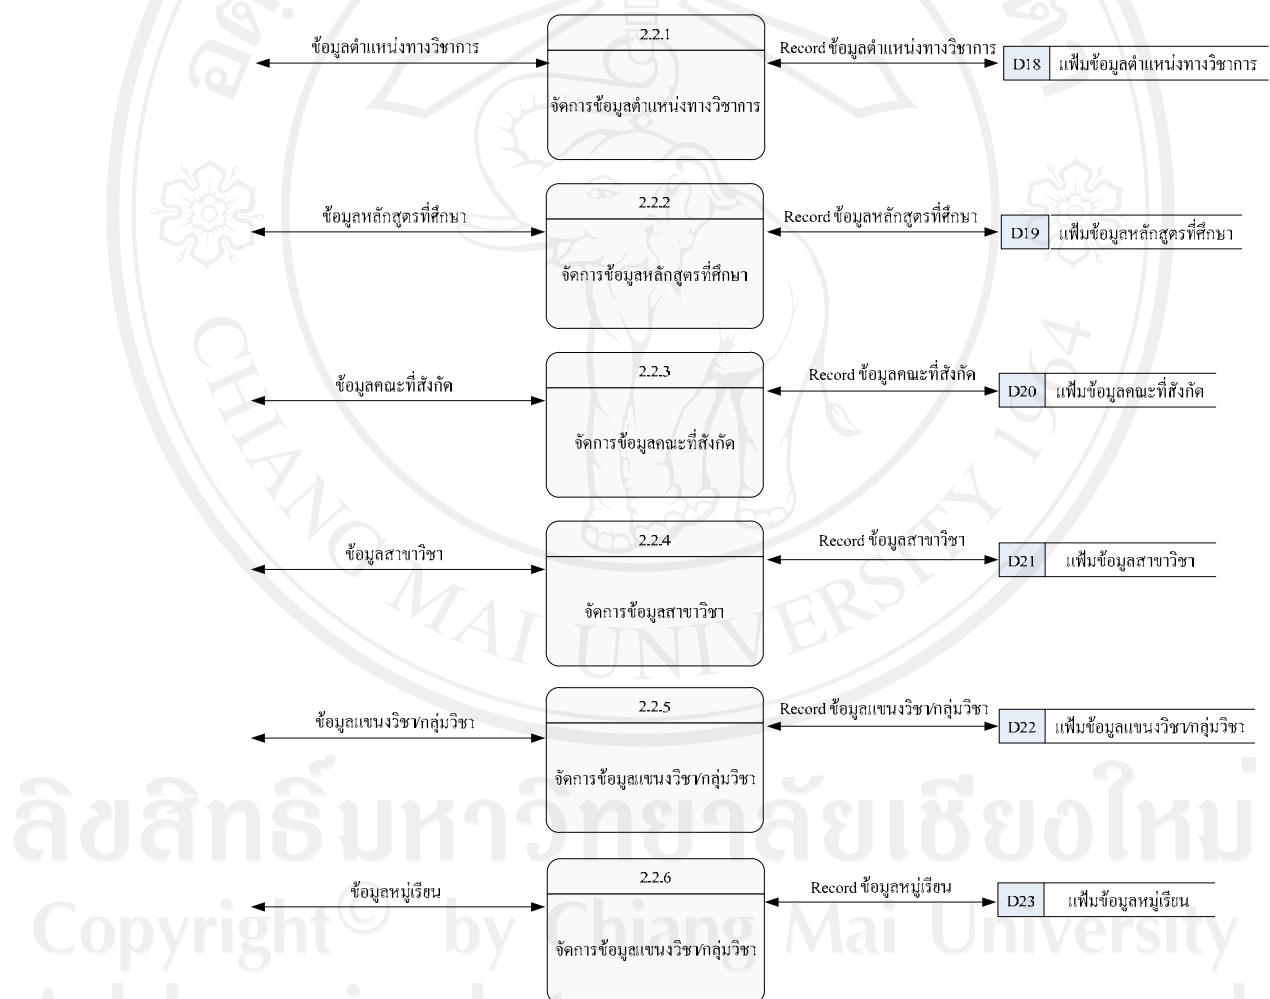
ข้อมูลตำแหน่งทางวิชาการ

2.2.1

จัดการข้อมูลตำแหน่งทางวิชาการ

Record ข้อมูลตำแหน่งทางวิชาการ

D18 แฟ้มข้อมูลตำแหน่งทางวิชาการ

ข้อมูลหลักสูตรที่ศึกษา

2.2.2

จัดการข้อมูลหลักสูตรที่ศึกษา

Record ข้อมูลหลักสูตรที่ศึกษา

D19 แฟ้มข้อมูลหลักสูตรที่ศึกษา

ข้อมูลคณะที่สังกัด

2.2.3

จัดการข้อมูลคณะที่สังกัด

Record ข้อมูลคณะที่สังกัด

D20 แฟ้มข้อมูลคณะที่สังกัด

ข้อมูลสาขาวิชา

2.2.4

จัดการข้อมูลสาขาวิชา

Record ข้อมูลสาขาวิชา

D21 แฟ้มข้อมูลสาขาวิชา

ข้อมูลแขนงวิชา/กลุ่มวิชา

2.2.5

จัดการข้อมูลแขนงวิชา/กลุ่มวิชา

Record ข้อมูลแขนงวิชา/กลุ่มวิชา

D22 แฟ้มข้อมูลแขนงวิชา/กลุ่มวิชา

ข้อมูลหมู่เรียน

2.2.6

จัดการข้อมูลแขนงวิชา/กลุ่มวิชา

Record ข้อมูลหมู่เรียน

D23 แฟ้มข้อมูลหมู่เรียน

CHIANG MAI UNIVERSITY 1964

ลิขสิทธิ์มหาวิทยาลัยเชียงใหม่
Copyright© by Chiang Mai University